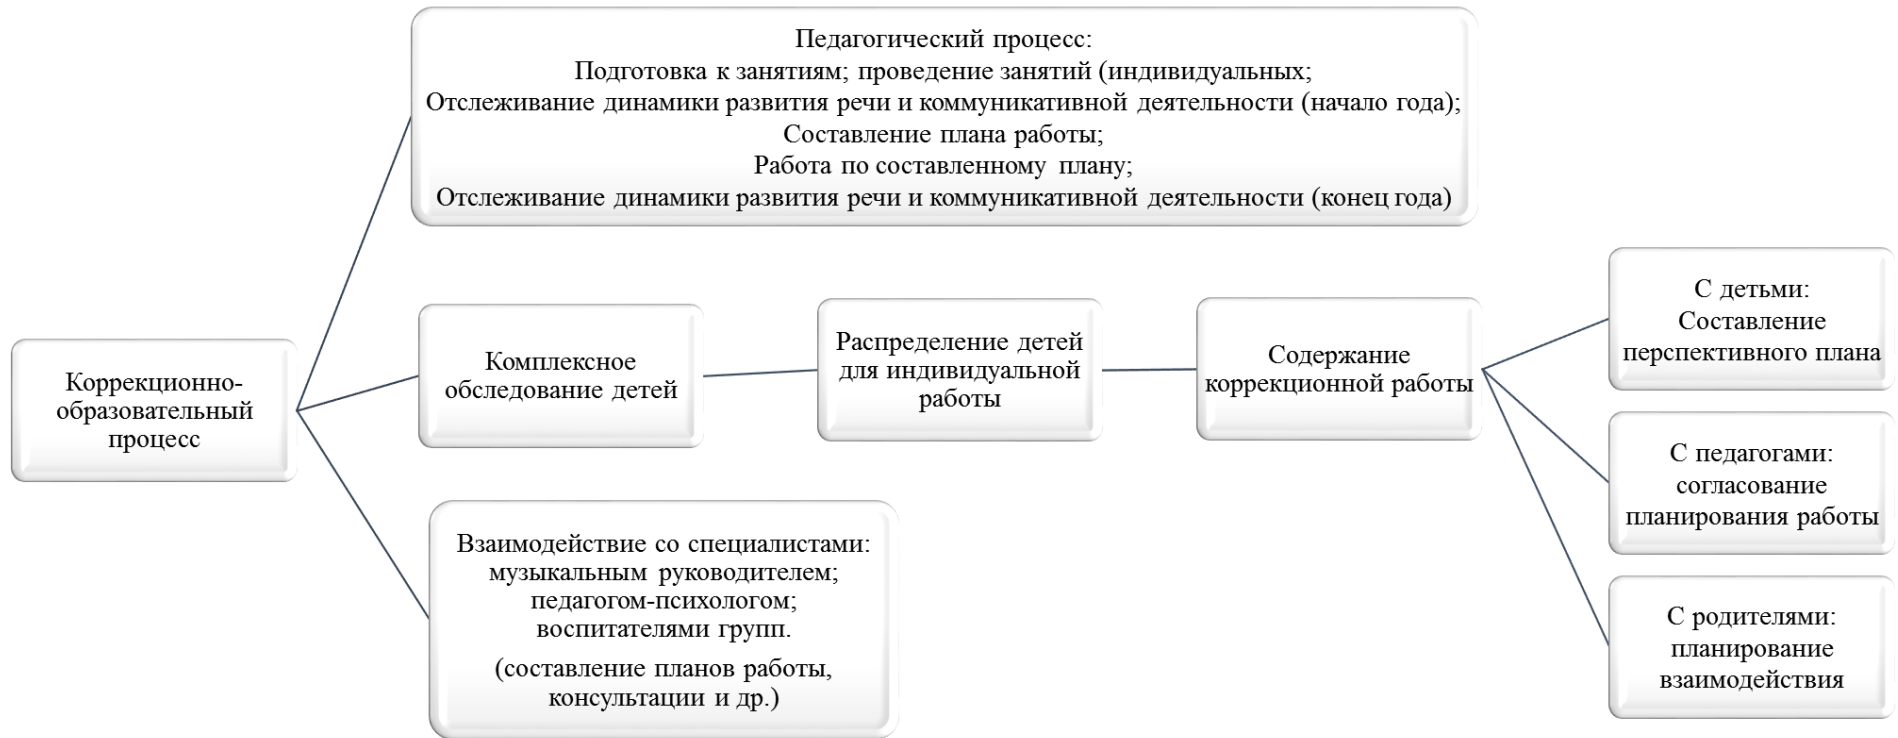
Коррекционно-образовательный процесс

Педагогический процесс:
Подготовка к занятиям; проведение занятий (индивидуальных;
Отслеживание динамики развития речи и коммуникативной деятельности (начало года);
Составление плана работы;
Работа по составленному плану;
Отслеживание динамики развития речи и коммуникативной деятельности (конец года)

Комплексное обследование детей

Распределение детей для индивидуальной работы

Содержание коррекционной работы

С детьми:
Составление перспективного плана

С педагогами:
согласование планирования работы

С родителями:
планирование взаимодействия

Взаимодействие со специалистами:
музыкальным руководителем;
педагогом-психологом;
воспитателями групп.

(составление планов работы, консультации и др.)